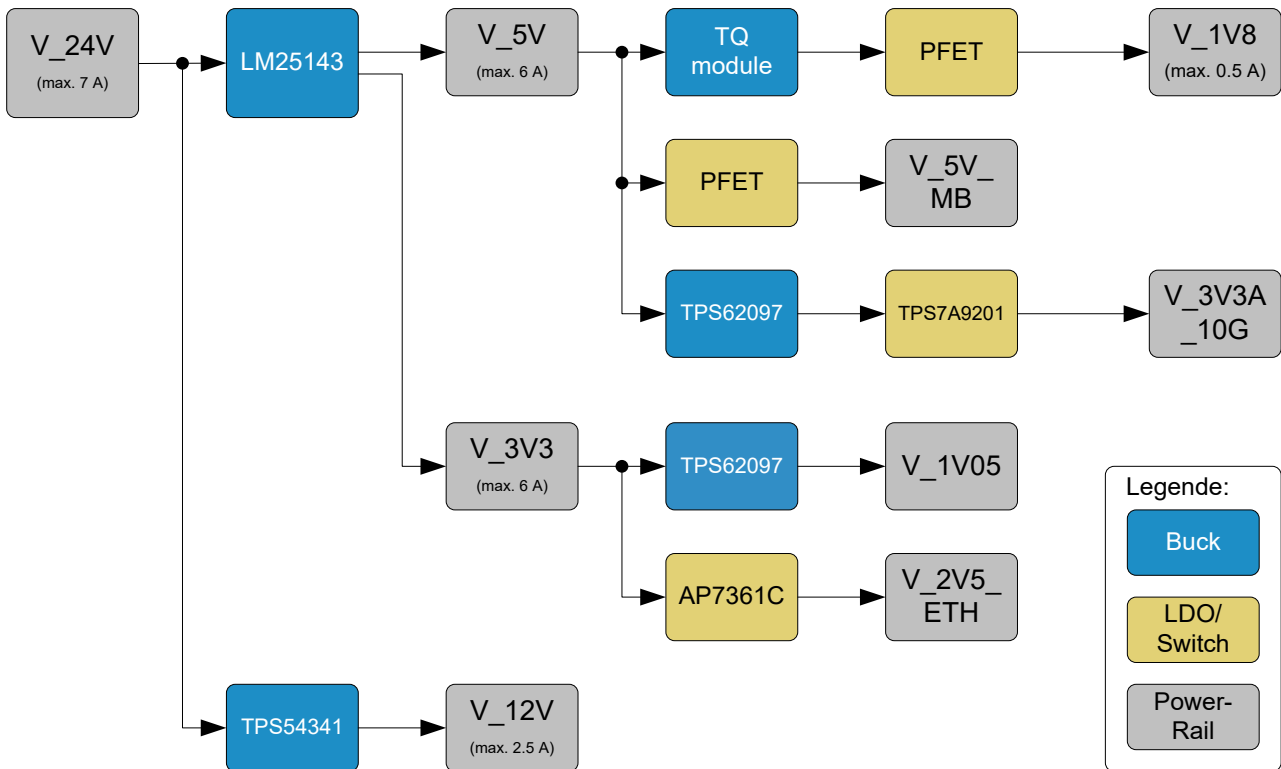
V_24V
(max. 7 A)

LM25143

V_5V
(max. 6 A)

TQ module

PFET

V_1V8
(max. 0.5 A)

PFET

V_5V_MB

TPS62097

TPS7A9201

V_3V3A_10G

V_3V3
(max. 6 A)

TPS62097

V_1V05

AP7361C

V_2V5_ETH

TPS54341

V_12V
(max. 2.5 A)

Legende:

Buck

LDO/ Switch

Power-Rail